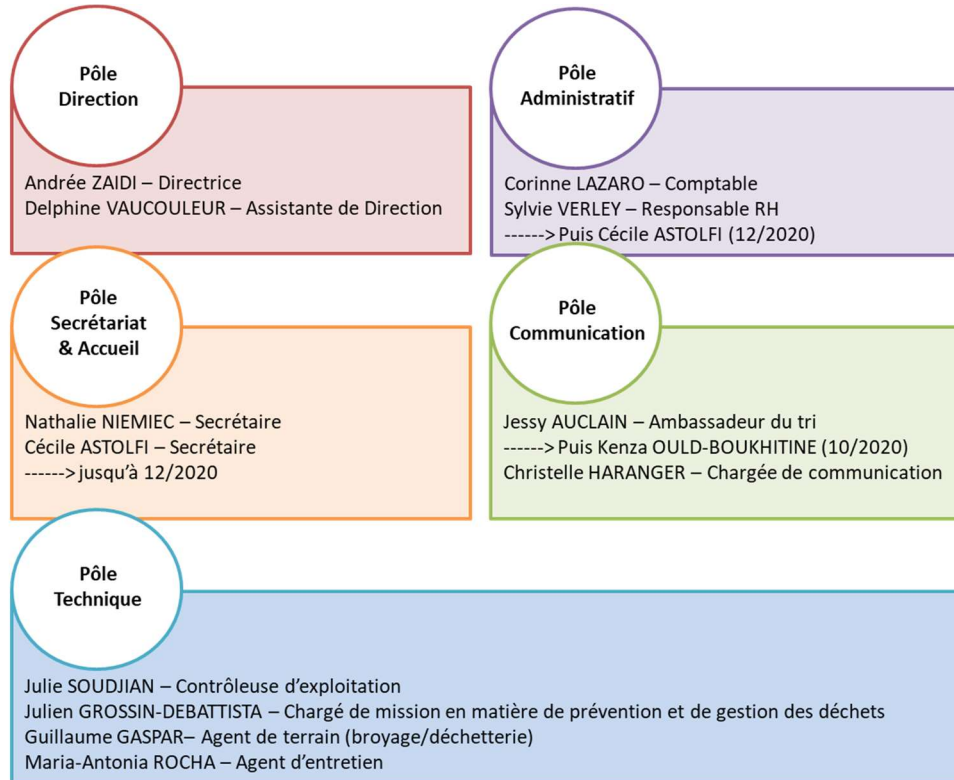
Pôle
Direction

Andrée ZAIDI – Directrice
Delphine VAUCOULEUR – Assistante de Direction

Pôle
Administratif

Corinne LAZARO – Comptable
Sylvie VERLEY – Responsable RH
------> Puis Cécile ASTOLFI (12/2020)

Pôle
Secrétariat
& Accueil

Nathalie NIEMIEC – Secrétaire
Cécile ASTOLFI – Secrétaire
------> jusqu'à 12/2020

Pôle
Communication

Jessy AUCLAIN – Ambassadeur du tri
------> Puis Kenza OULD-BOUKHITINE (10/2020)
Christelle HARANGER – Chargée de communication

Pôle
Technique

Julie SOUDJIAN – Contrôleuse d'exploitation
Julien GROSSIN-DEBATTISTA – Chargé de mission en matière de prévention et de gestion des déchets
Guillaume GASPAR– Agent de terrain (broyage/déchetterie)
Maria-Antonia ROCHA – Agent d'entretien